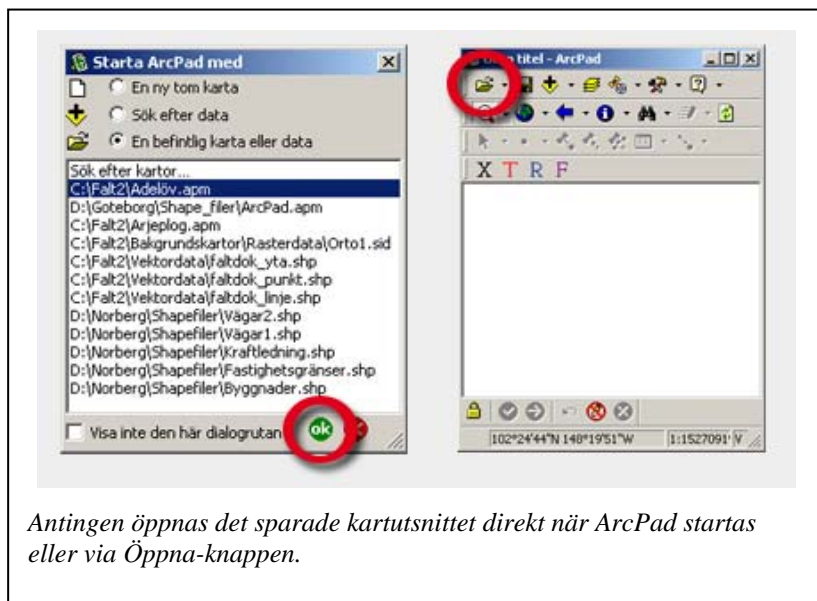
Starta ArcPad med

En ny tom karta

Sök efter data

En befintlig karta eller data

Sök efter kartor...
C:\Falt2\Adelöv.apm
D:\Goteborg\Shape_filer\ArcPad.apm
C:\Falt2\Arjeplog.apm
C:\Falt2\Bakgrundskartor\Rasterdata\Orto1.sid
C:\Falt2\Vektordata\faltdok_yta.shp
C:\Falt2\Vektordata\faltdok_punkt.shp
C:\Falt2\Vektordata\faltdok_linje.shp
D:\Norberg\Shapefiler\Vägar2.shp
D:\Norberg\Shapefiler\Vägar1.shp
D:\Norberg\Shapefiler\Kraftledning.shp
D:\Norberg\Shapefiler\Fastighetsgränser.shp
D:\Norberg\Shapefiler\Byggnader.shp

Visa inte den här dialogrutan

ok

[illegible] titel - ArcPad

X T R F

102°24'44"N 148°19'51"W

1:1527091

Antingen öppnas det sparade kartutsnittet direkt när ArcPad startas eller via Öppna-knappen.